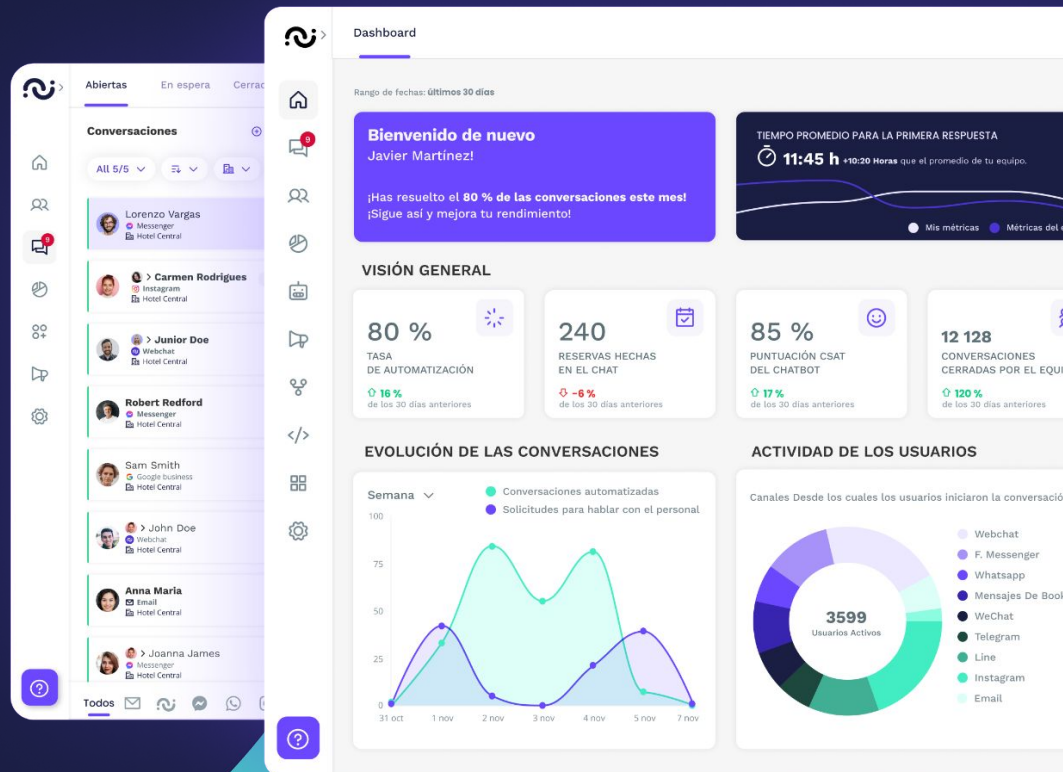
Abiertas En espera Cerra

Conversaciones

All 5/5

Lorenzo Vargas
Messenger
Hotel Central

> Carmen Rodrigues
Instagram
Hotel Central

> Junior Doe
Webchat
Hotel Central

Robert Redford
Messenger
Hotel Central

Sam Smith
Google business
Hotel Central

> John Doe
Webchat
Hotel Central

Anna Maria
Email
Hotel Central

> Joanna James
Messenger
Hotel Central

Todos

9

Dashboard

Rango de fechas: últimos 30 días

Bienvenido de nuevo
Javier Martínez!

¡Has resuelto el 80 % de las conversaciones este mes!
¡Sigue así y mejora tu rendimiento!

TIEMPO PROMEDIO PARA LA PRIMERA RESPUESTA
11:45 h +10:20 Horas que el promedio de tu equipo.

Mis métricas Métricas del e

VISIÓN GENERAL

80 %
TASA DE AUTOMATIZACIÓN
16 %
de los 30 días anteriores

240
RESERVAS HECHAS EN EL CHAT
-6 %
de los 30 días anteriores

85 %
PUNTUACIÓN CSAT DEL CHATBOT
17 %
de los 30 días anteriores

12 128
CONVERSACIONES CERRADAS POR EL EQU
120 %
de los 30 días anteriores

EVOLUCIÓN DE LAS CONVERSACIONES

Semana
Conversaciones automatizadas
Solicitudes para hablar con el personal

100
75
50
25
0
31 oct 1 nov 2 nov 3 nov 4 nov 5 nov 7 nov

ACTIVIDAD DE LOS USUARIOS

Canales Desde los cuales los usuarios iniciaron la conversació

3599
Usuarios Activos

Webchat
F. Messenger
Whatsapp
Mensajes De Book
WeChat
Telegram
Line
Instagram
Email